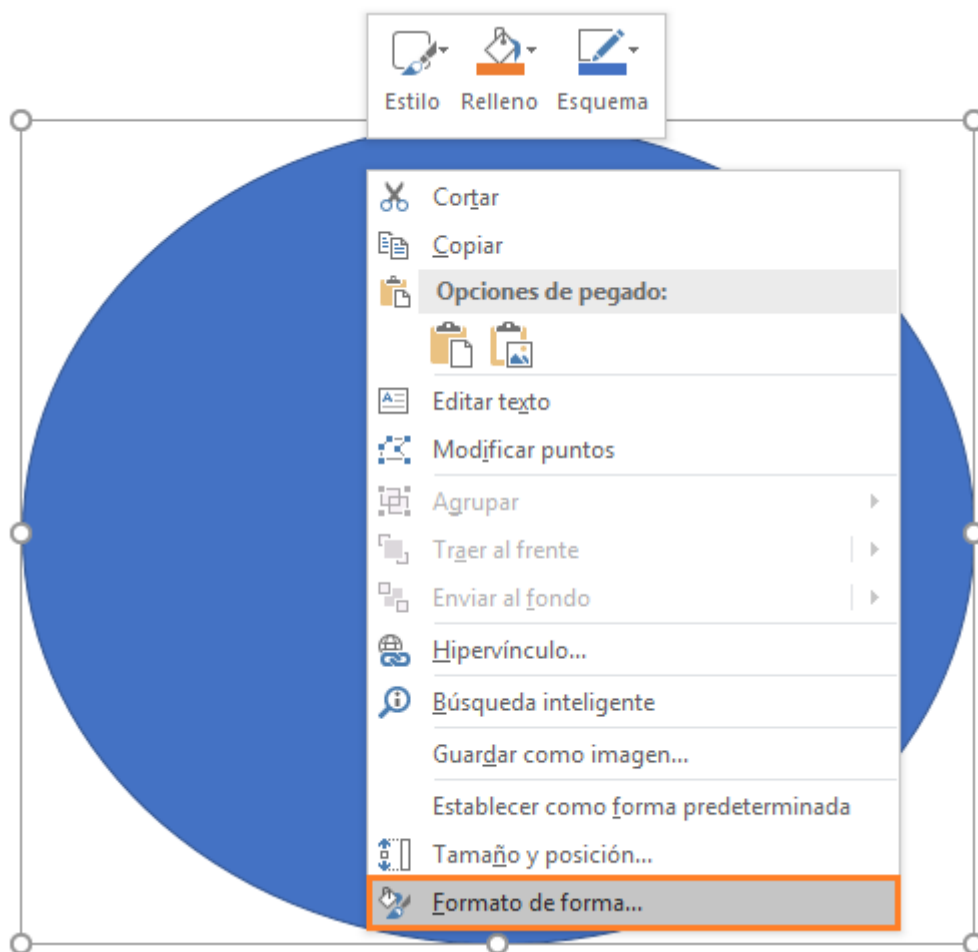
Estilo Relleno Esquema

Cortar
Copiar
Opciones de pegado:
Editar texto
Modificar puntos
Agrupar
Traer al frente
Enviar al fondo
Hipervínculo...
Búsqueda inteligente
Guardar como imagen...
Establecer como forma predeterminada
Tamaño y posición...
Formato de forma...